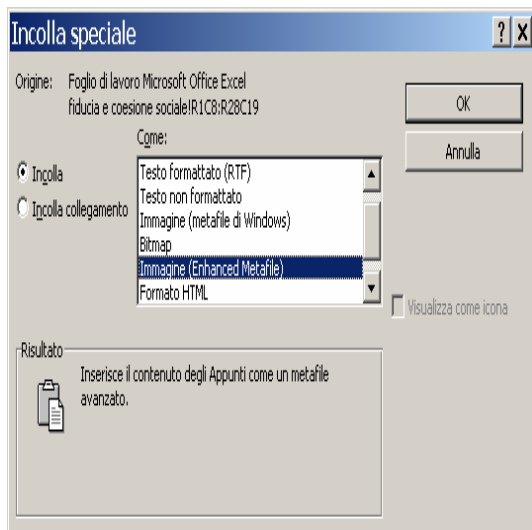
Incolla speciale

? X

Origine: Foglio di lavoro Microsoft Office Excel
fiducia e coesione sociale!R1C8:R28C19

Come:

Incolla

Incolla collegamento

Testo formattato (RTF)
Testo non formattato
Immagine (metafile di Windows)
Bitmap
Immagine (Enhanced Metafile)
Formato HTML

OK

Annulla

Visualizza come icona

Risultato

Inserisce il contenuto degli Appunti come un metafile avanzato.